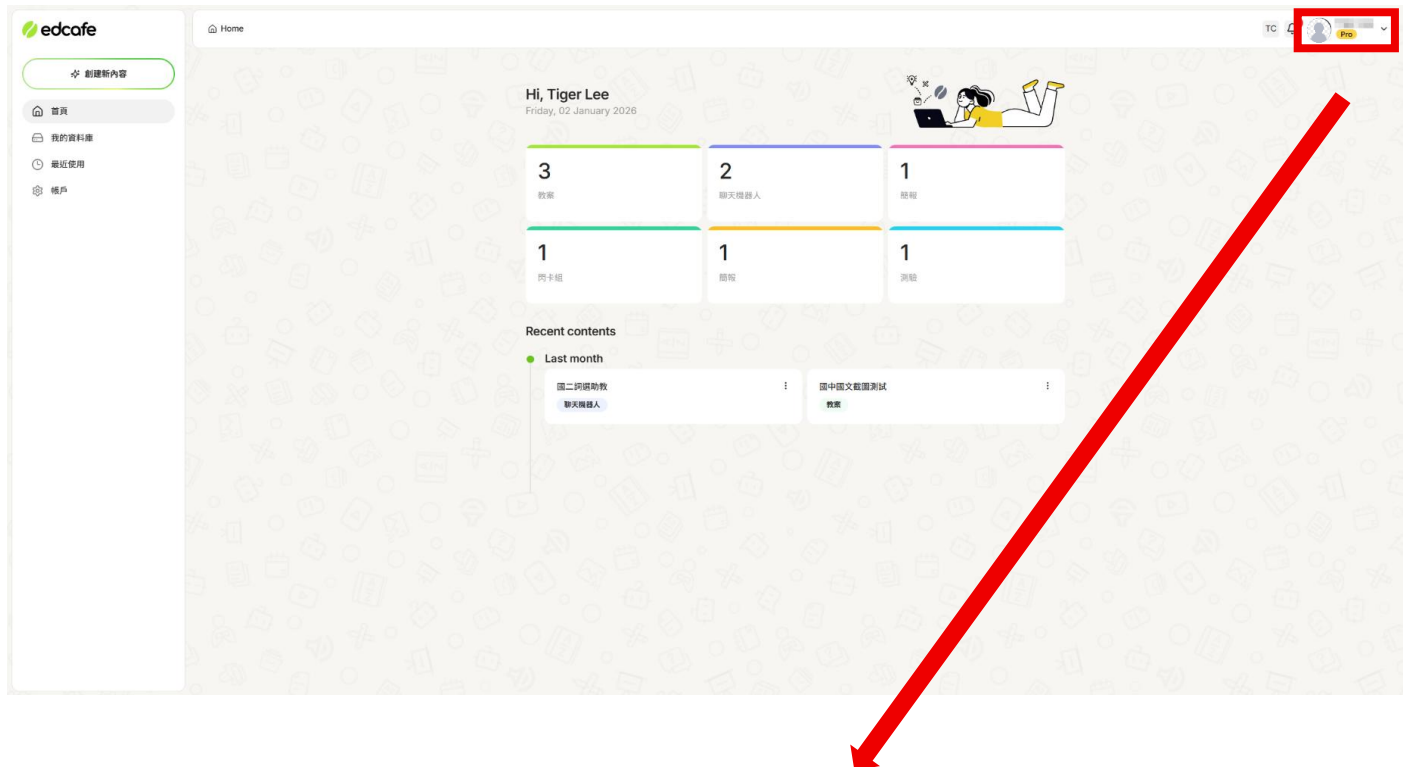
edcafe

創建新內容

首頁
我的資料庫
最近使用
帳戶

Home

TC

Pro

Hi, Tiger Lee
Friday, 02 January 2026

3
教案

2
聊天機器人

1
簡報

1
閃卡組

1
簡報

1
測驗

Recent contents

Last month

國二詞語助教
聊天機器人

國中国文範圍測試
教案